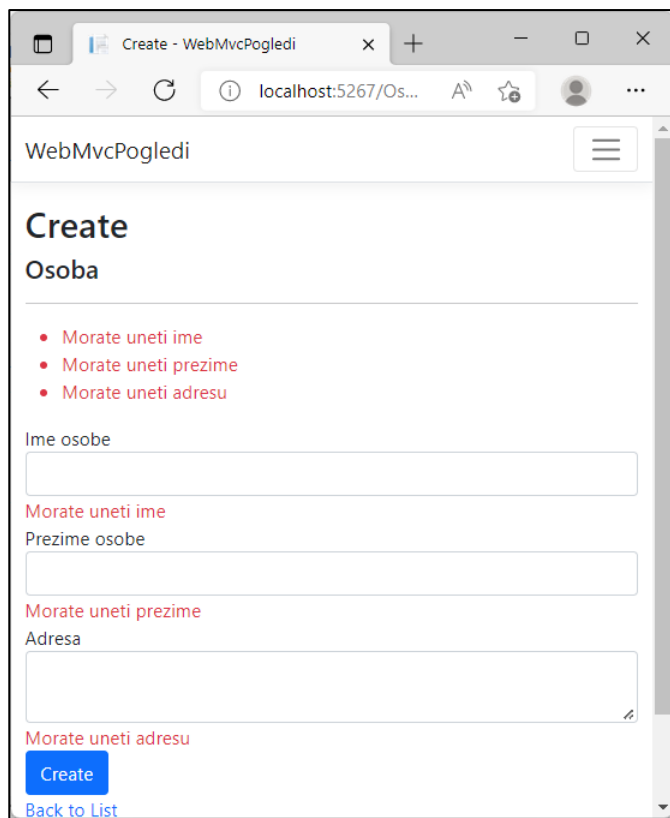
Create - WebMvcPogledi ×
localhost:5267/Os...

WebMvcPogledi

Create

Osoba

- Morate uneti ime
- Morate uneti prezime
- Morate uneti adresu

Ime osobe

Morate uneti ime

Prezime osobe

Morate uneti prezime

Adresa

Morate uneti adresu

Create

Back to List